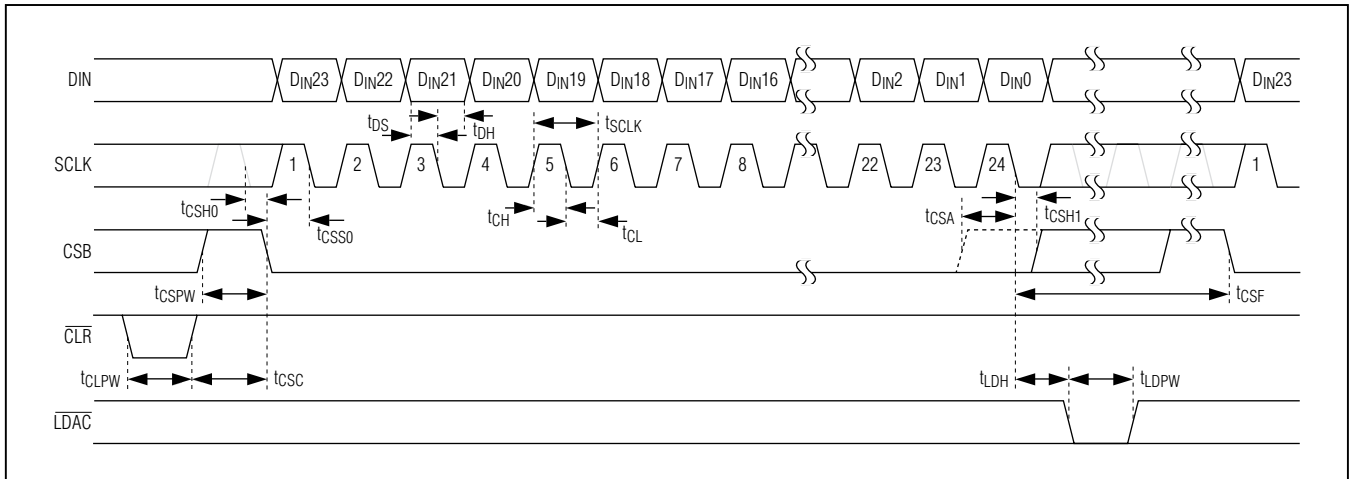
DIN

$D_{IN}23$ $D_{IN}22$ $D_{IN}21$ $D_{IN}20$ $D_{IN}19$ $D_{IN}18$ $D_{IN}17$ $D_{IN}16$ $D_{IN}2$ $D_{IN}1$ $D_{IN}0$ $D_{IN}23$

$t_{DS}$ $t_{DH}$ $t_{SCLK}$

SCLK

1 2 3 4 5 6 7 8 22 23 24 1

$t_{CSH0}$ $t_{CSS0}$ $t_{CH}$ $t_{CL}$ $t_{CSA}$ $t_{CSH1}$

CSB

$t_{CSPW}$ $t_{CSF}$

$\overline{CLR}$

$t_{CLPW}$ $t_{CSC}$ $t_{LDH}$ $t_{LDPW}$

$\overline{LDAC}$